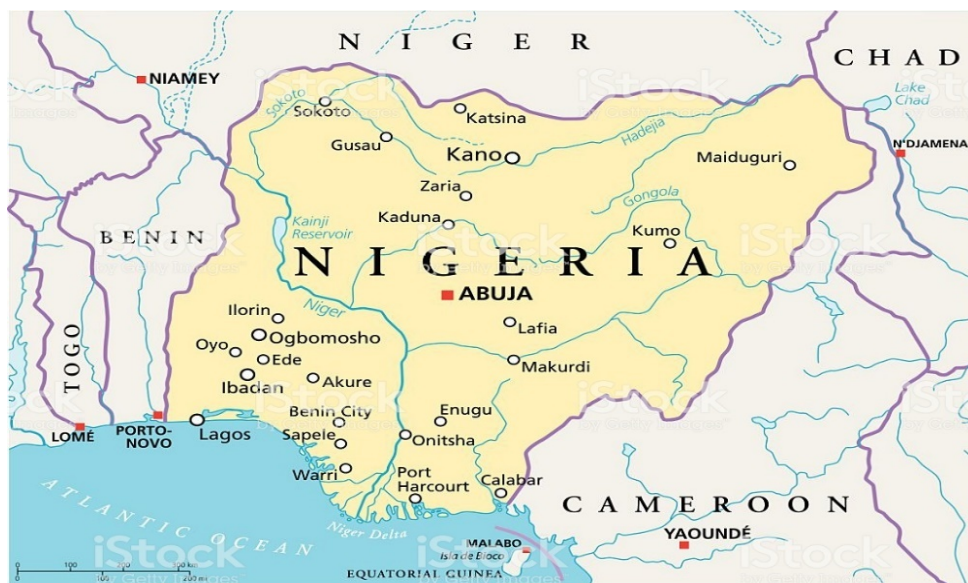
NIGER

CHAD

NIAMEY

Lake Chad

N'DJAMENA

Sokoto

Sokoto

Katsina

Gusau

Kano

Hadejia

Maiduguri

Zaria

Gongola

Kaduna

Kainji Reservoir

Kumo

BENIN

NIGERIA

ABUJA

Niger

Ilorin

Ogbomosho

Oyo

Ede

Lafia

Ibadan

Akure

Makurdi

TOGO

Benin City

Enugu

LOMÉ

PORTO-NOVO

Lagos

Sapele

Onitsha

Warri

Port Harcourt

Calabar

CAMEROON

ATLANTIC OCEAN

Niger Delta

MALABO

Isla de Bioco

YAOUNDÉ

EQUATORIAL GUINEA

0

100

200

300 km

100

200 mi

iStock

by Getty Images